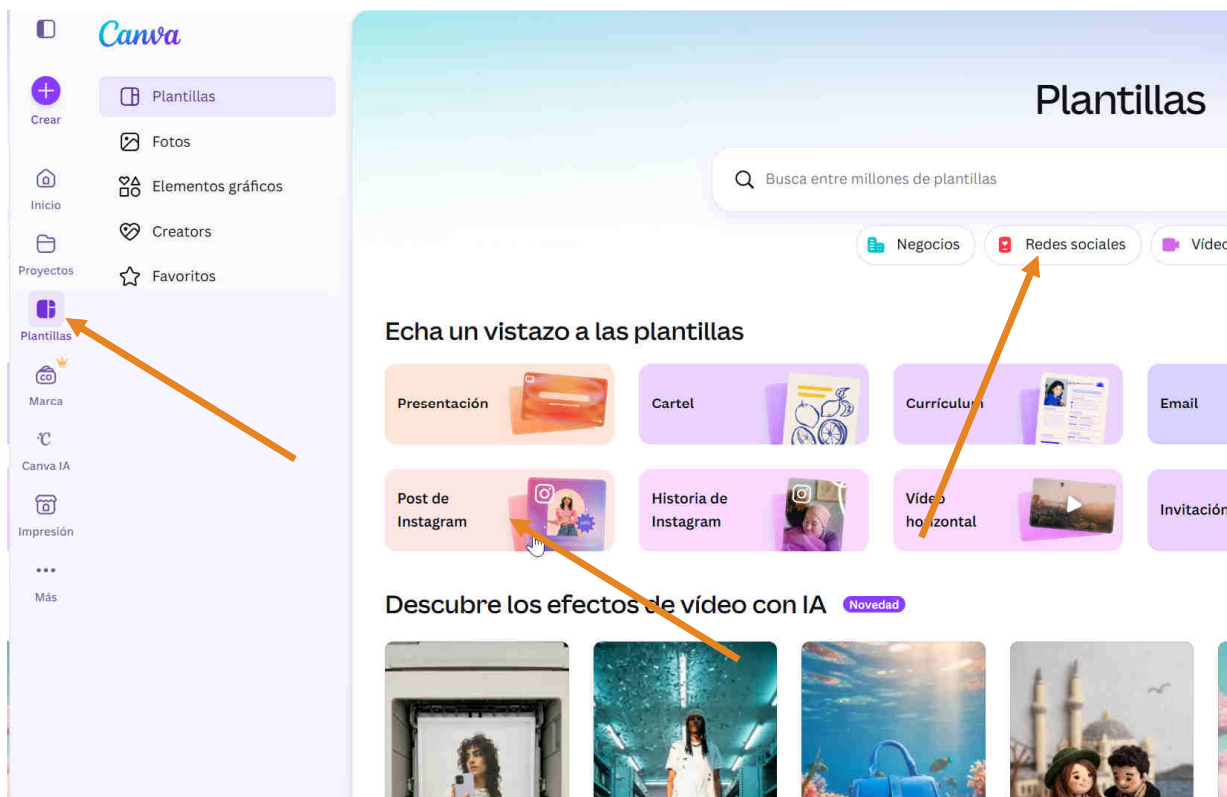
Canva

Crear

Inicio

Proyectos

Plantillas

Marca

Canva IA

Impresión

Más

Plantillas

Fotos

Elementos gráficos

Creators

Favoritos

Plantillas

Busca entre millones de plantillas

Negocios

Redes sociales

Vídeo

Echa un vistazo a las plantillas

Presentación

Cartel

Currículum

Email

Post de Instagram

Historia de Instagram

Vídeo horizontal

Invitación

Descubre los efectos de vídeo con IA

Novedad